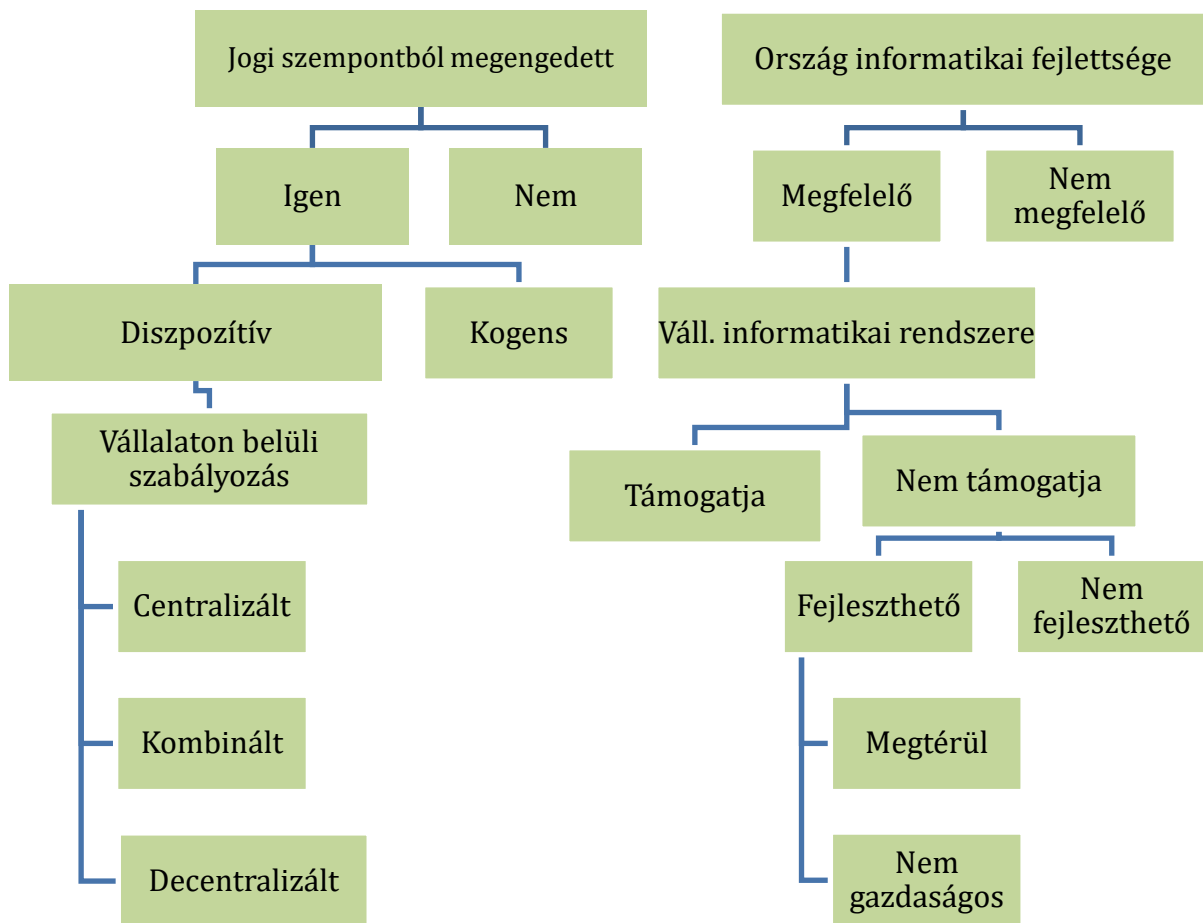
Jogi szempontból megengedett

Igen

Nem

Diszpozítív

Kogens

Vállalaton belüli szabályozás

Centralizált

Kombinált

Decentralizált

Ország informatikai fejlettsége

Megfelelő

Nem megfelelő

Váll. informatikai rendszere

Támogatja

Nem támogatja

Fejleszthető

Nem fejleszthető

Megtérül

Nem gazdaságos